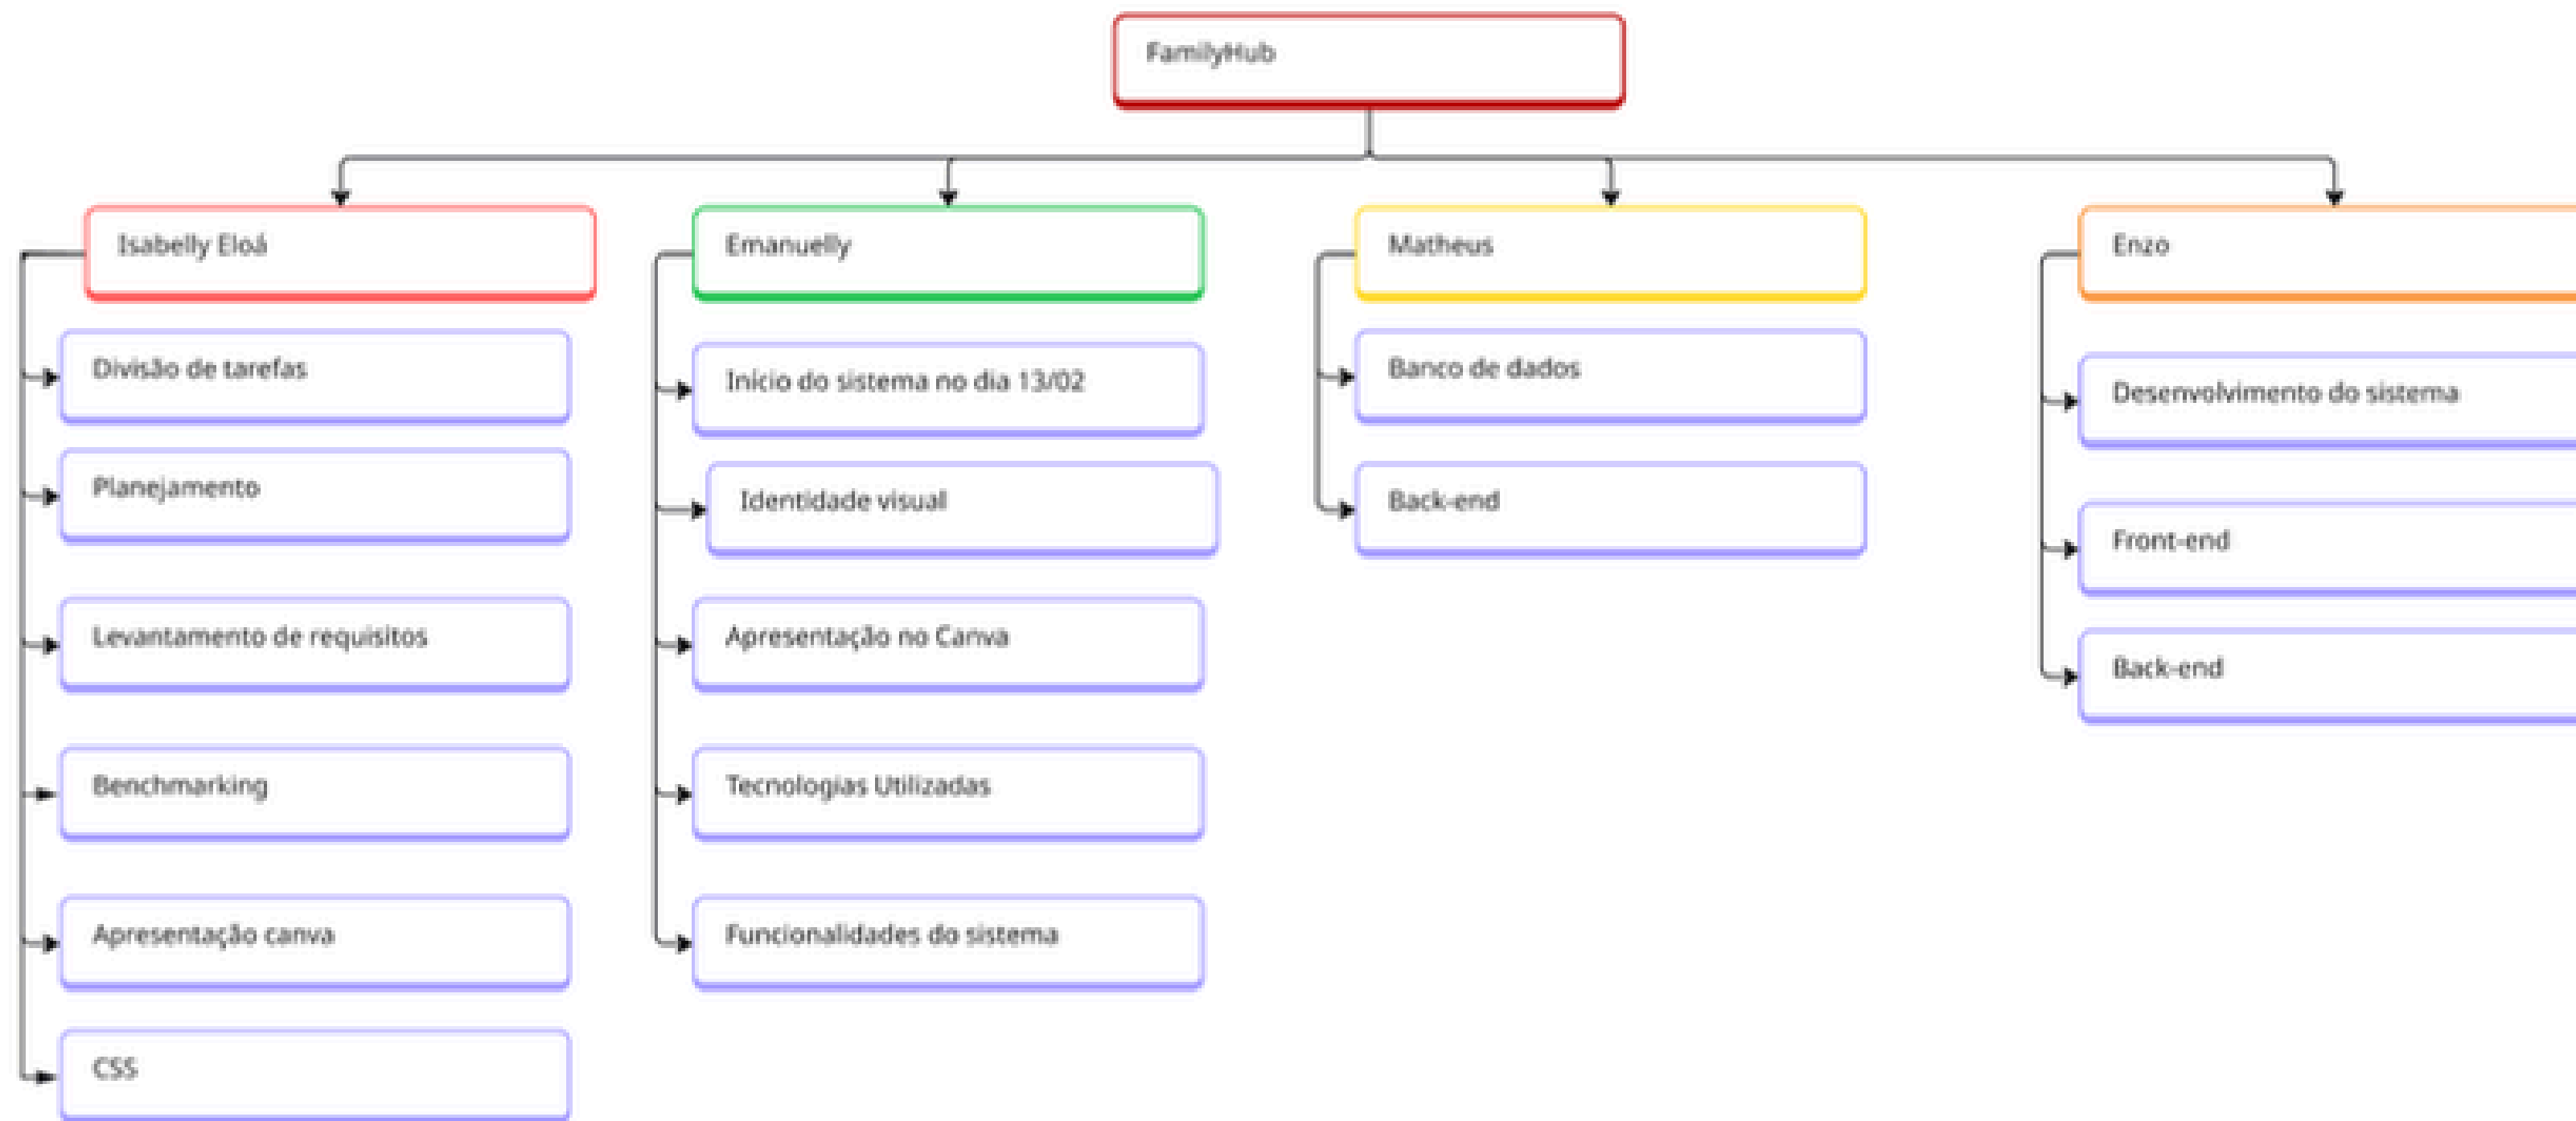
FamilyHub

Isabelly Eloá

Divisão de tarefas

Planejamento

Levantamento de requisitos

Benchmarking

Apresentação canva

CSS

Emanuelly

Inicio do sistema no dia 13/02

Identidade visual

Apresentação no Canva

Tecnologias Utilizadas

Funcionalidades do sistema

Matheus

Banco de dados

Back-end

Enzo

Desenvolvimento do sistema

Front-end

Back-end